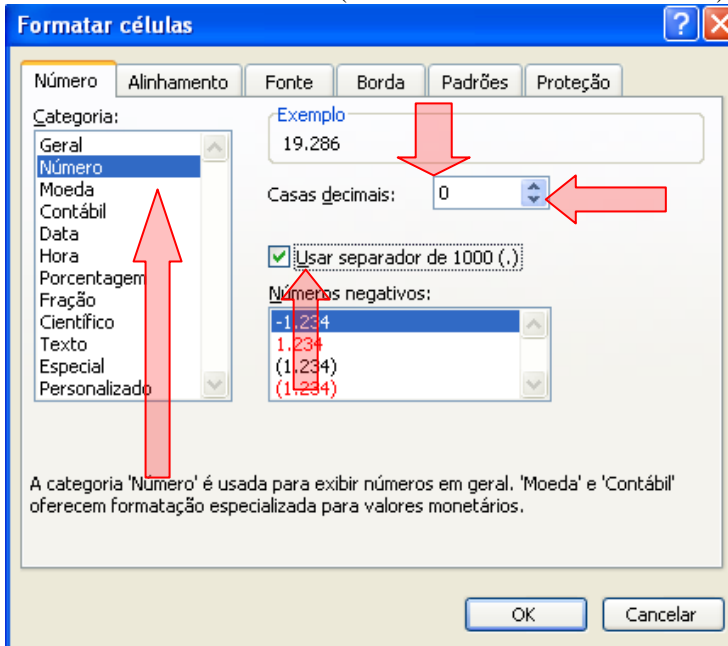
Formatar células

Número | Alinhamento | Fonte | Borda | Padrões | Proteção

Categoria:
Geral
Número
Moeda
Contábil
Data
Hora
Porcentagem
Fração
Científico
Texto
Especial
Personalizado

Exemplo
19.286

Casas decimais: 0

Usar separador de 1000 (.)

Números negativos:
-1.234
1.234
(1.234)
(1.234)

A categoria 'Número' é usada para exibir números em geral. 'Moeda' e 'Contábil' oferecem formatação especializada para valores monetários.

OK
Cancelar